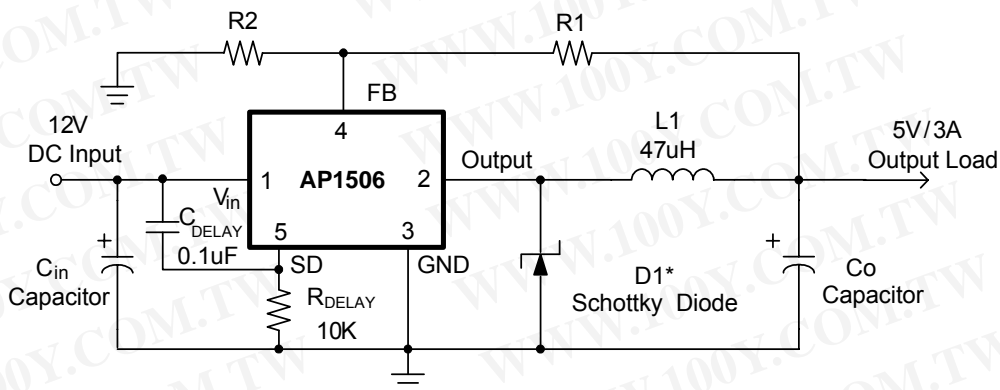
R2

R1

FB

4

12V
DC Input

1

$V_{in}$

AP1506

2

Output

L1
47uH

5V/3A
Output Load

$C_{DELAY}$
0.1uF

5

3

SD

GND

+

$C_{in}$
Capacitor

$R_{DELAY}$
10K

D1*
Schottky Diode

+

Co
Capacitor

WWW.100Y.COM.TW